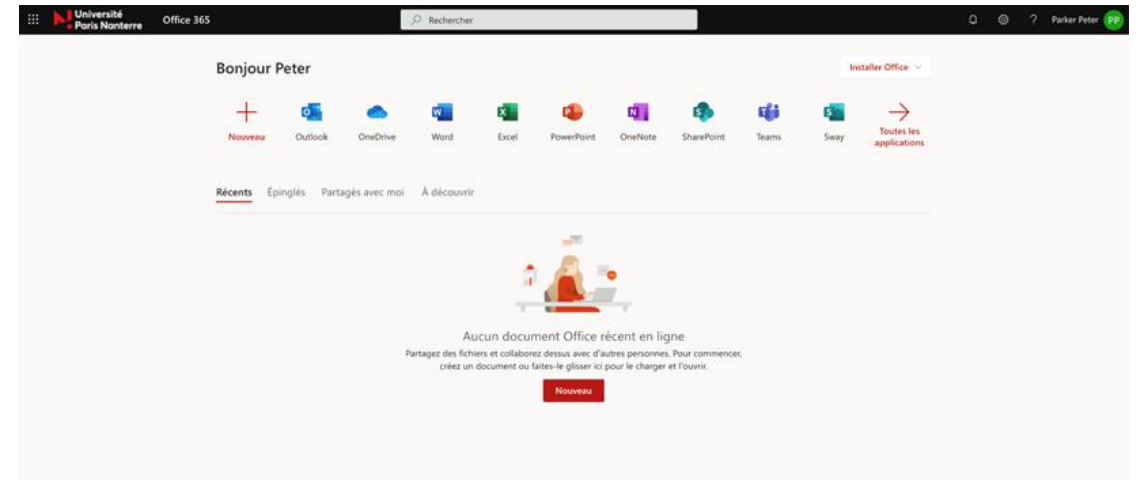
Université Paris Nanterre Office 365

Rechercher

? Parker Peter PP

Bonjour Peter

Installer Office

Nouveau
Outlook
OneDrive
Word
Excel
PowerPoint
OneNote
SharePoint
Teams
Sway
Toutes les applications

Récents Épinglés Partagés avec moi À découvrir

Aucun document Office récent en ligne

Partagez des fichiers et collaborez dessus avec d'autres personnes. Pour commencer, créez un document ou faites-le glisser ici pour le charger et l'ouvrir.

Nouveau